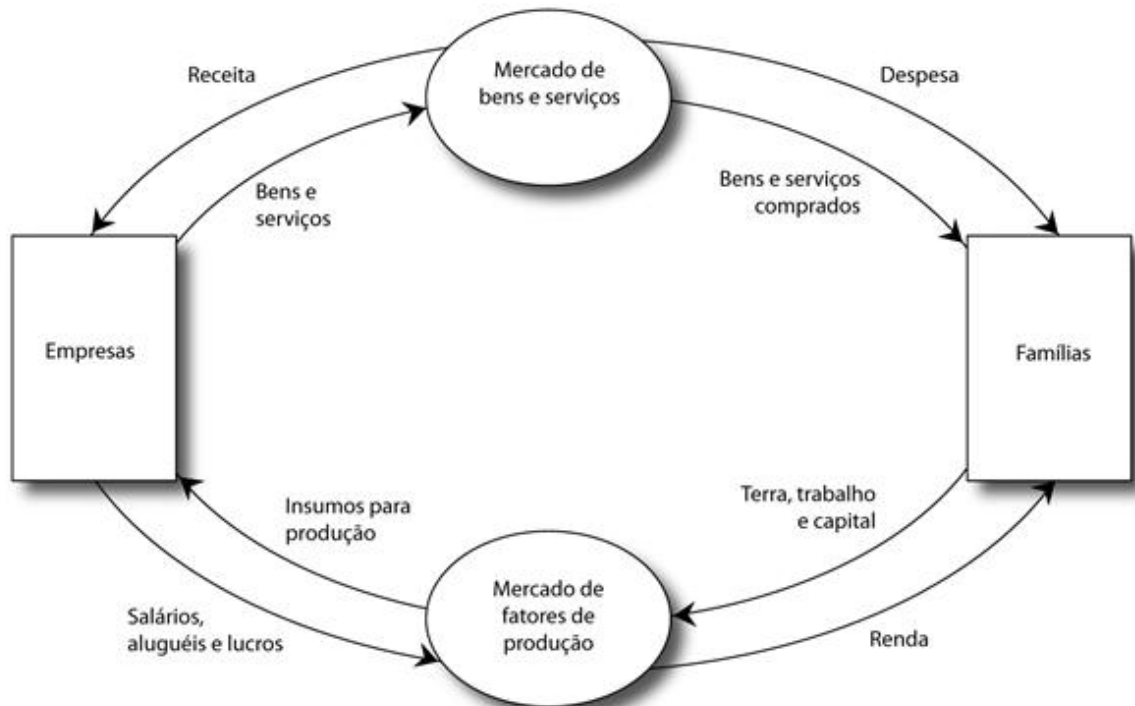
Receita

Mercado de bens e serviços

Despesa

Bens e serviços

Bens e serviços comprados

Empresas

Famílias

Insumos para produção

Terra, trabalho e capital

Mercado de fatores de produção

Salários, aluguéis e lucros

Renda